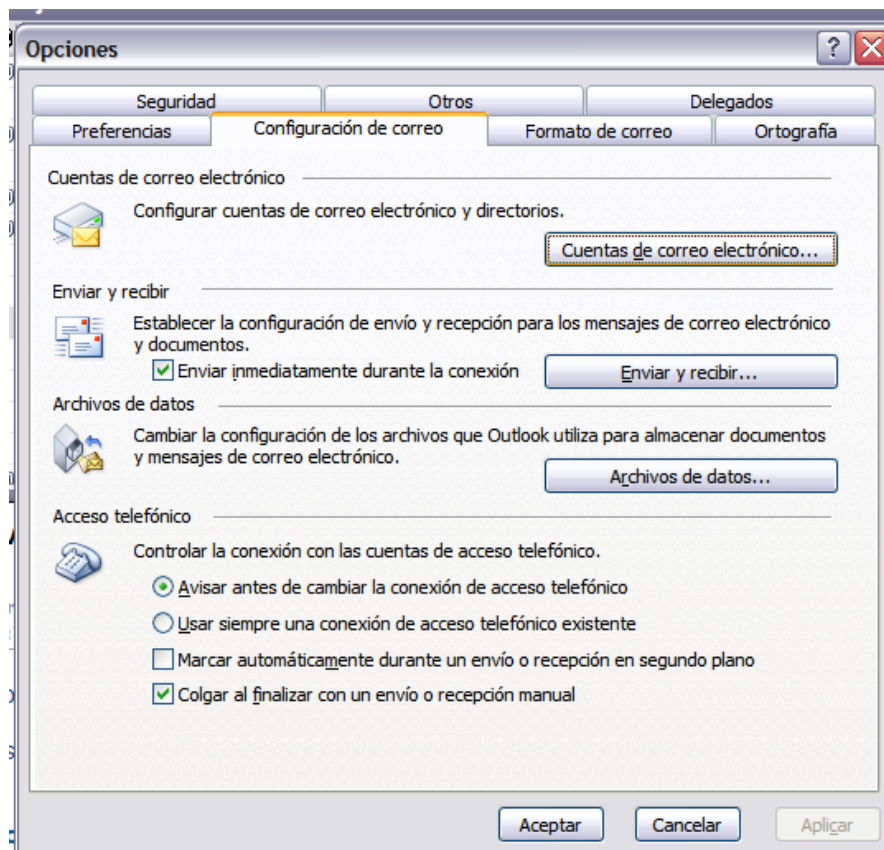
Opciones

?

Seguridad | Otros | Delegados
Preferencias | Configuración de correo | Formato de correo | Ortografía

Cuentas de correo electrónico

Configurar cuentas de correo electrónico y directorios.

Cuentas de correo electrónico...

Enviar y recibir

Establecer la configuración de envío y recepción para los mensajes de correo electrónico y documentos.

Enviar inmediatamente durante la conexión

Enviar y recibir...

Archivos de datos

Cambiar la configuración de los archivos que Outlook utiliza para almacenar documentos y mensajes de correo electrónico.

Archivos de datos...

Acceso telefónico

Controlar la conexión con las cuentas de acceso telefónico.

Avisar antes de cambiar la conexión de acceso telefónico

Usar siempre una conexión de acceso telefónico existente

Marcar automáticamente durante un envío o recepción en segundo plano

Colgar al finalizar con un envío o recepción manual

Aceptar

Cancelar

Aplicar